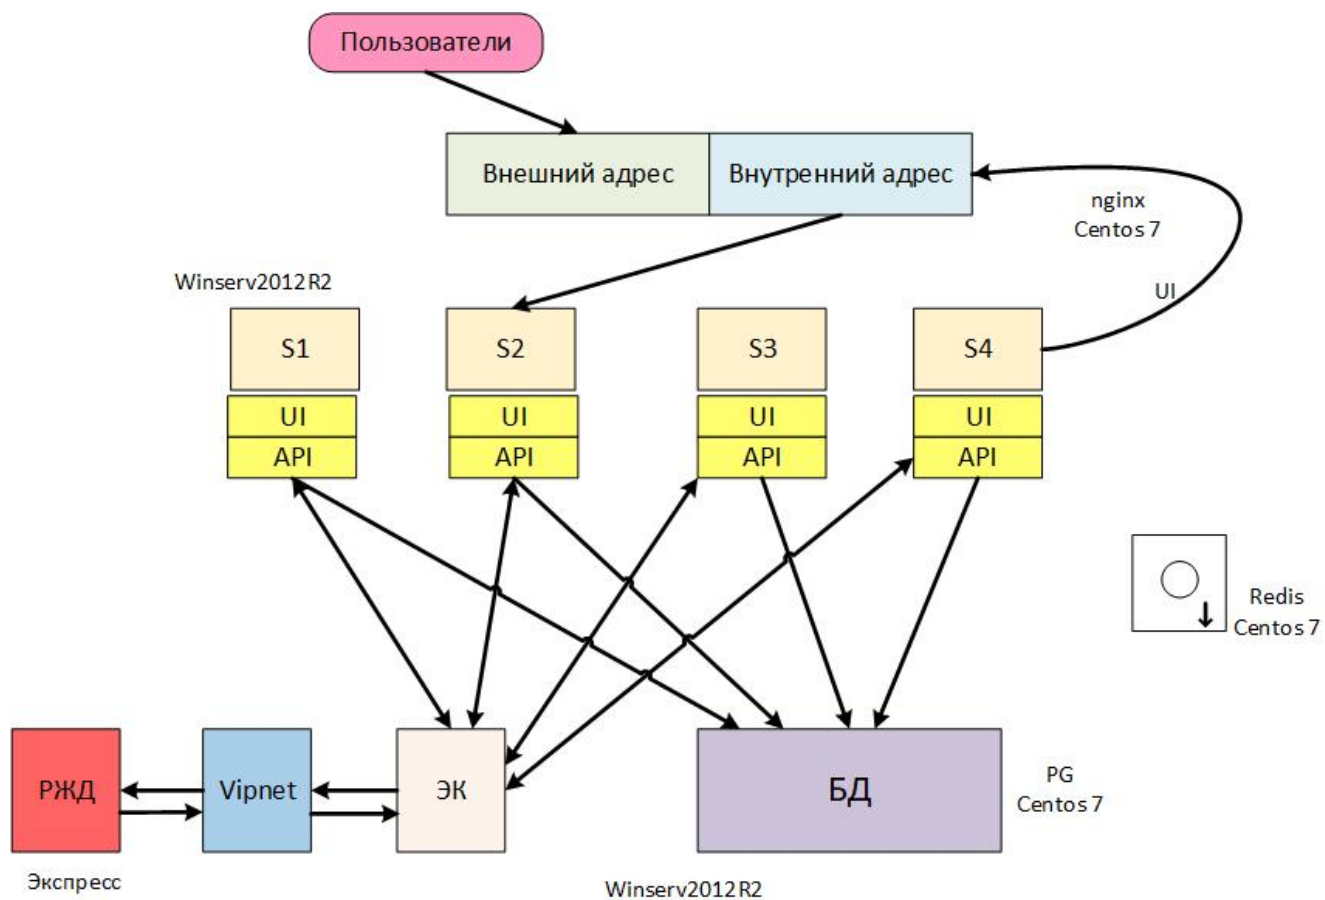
Пользователи

Внешний адрес

Внутренний адрес

nginx
Centos 7

Winserv2012 R2

UI

S1

S2

S3

S4

UI

API

UI

API

UI

API

UI

API

Redis
Centos 7

РЖД

Vipnet

ЭК

БД

PG
Centos 7

Экспресс

Winserv2012 R2